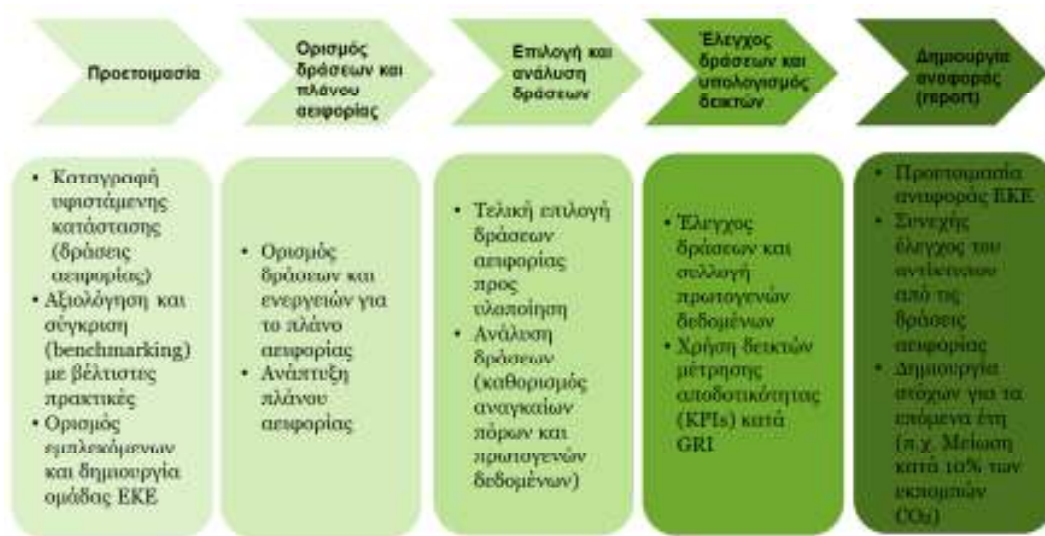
Προετοιμασία

Ορισμός δράσεων και πλάνου αειφορίας

Επιλογή και ανάλυση δράσεων

Έλεγχος δράσεων και υπολογισμός δεικτών

Δημιουργία αναφοράς (report)

• Καταγραφή υφιστάμενης κατάστασης (δράσεις αειφορίας)
• Αξιολόγηση και σύγκριση (benchmarking) με βέλτιστες πρακτικές
• Ορισμός εμπλεκόμενων και δημιουργία ομάδας ΕΚΕ

• Ορισμός δράσεων και ενεργειών για το πλάνο αειφορίας
• Ανάπτυξη πλάνου αειφορίας

• Τελική επιλογή δράσεων αειφορίας προς υλοποίηση
• Ανάλυση δράσεων (καθορισμός αναγκαίων πόρων και πρωτογενών δεδομένων)

• Έλεγχος δράσεων και συλλογή πρωτογενών δεδομένων
• Χρήση δεικτών μέτρησης αποδοτικότητας (KPIs) κατά GRI

• Προετοιμασία αναφοράς ΕΚΕ
• Συνεχής έλεγχος του αντίκτυπου από τις δράσεις αειφορίας
• Δημιουργία στόχων για τα επόμενα έτη (π.χ. Μείωση κατά 10% των εκπομπών $CO_2$)